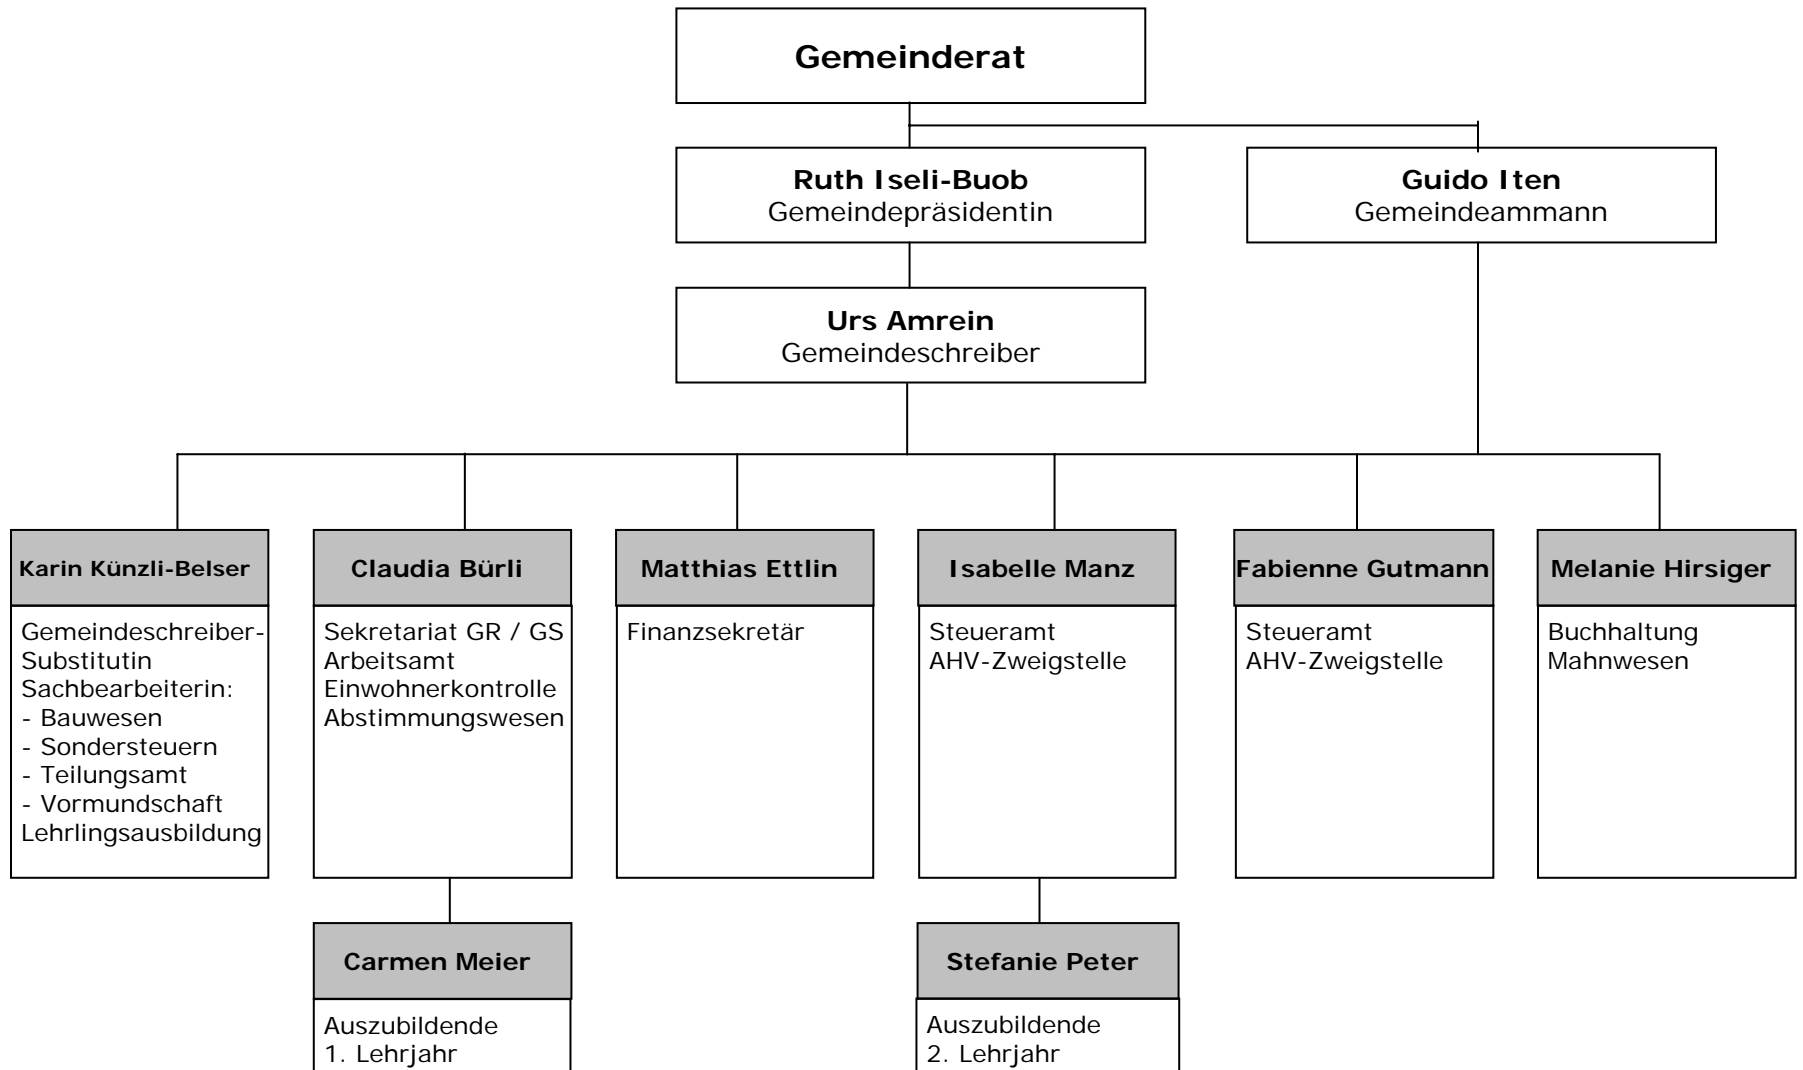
Gemeinderat

Ruth Iseli-Buob
Gemeindepräsidentin

Guido Iten
Gemeindeammann

Urs Amrein
Gemeindeschreiber

Karin Künzli-Belser

Gemeindeschreiber-Substitutin
Sachbearbeiterin:
- Bauwesen
- Sondersteuern
- Teilungsamt
- Vormundschaft
Lehrlingsausbildung

Claudia Bürli

Sekretariat GR / GS
Arbeitsamt
Einwohnerkontrolle
Abstimmungswesen

Matthias Ettlin

Finanzsekretär

Isabelle Manz

Steueramt
AHV-Zweigstelle

Fabienne Gutmann

Steueramt
AHV-Zweigstelle

Melanie Hirsiger

Buchhaltung
Mahnwesen

Carmen Meier

Auszubildende
1. Lehrjahr

Stefanie Peter

Auszubildende
2. Lehrjahr